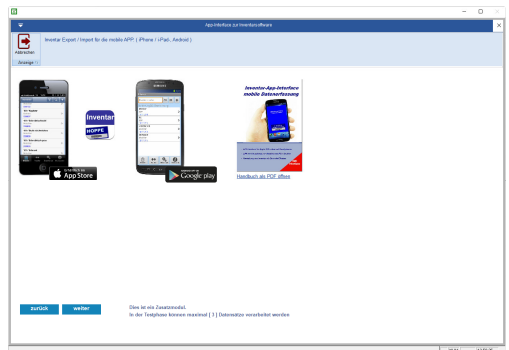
App-Interface zur Inventarsoftware

Abbrechen

Anzeige

Inventar Export / Import für die mobile APP ( iPhone / i-Pad , Android )

Inventar

HOPPE

App Store

Google play

Inventar-App-Interface mobile Datenerfassung

Handbuch als PDF öffnen

zurück

weiter

Dies ist ein Zusatzmodul.
In der Testphase können maximal [ 3 ] Datensätze verarbeitet werden